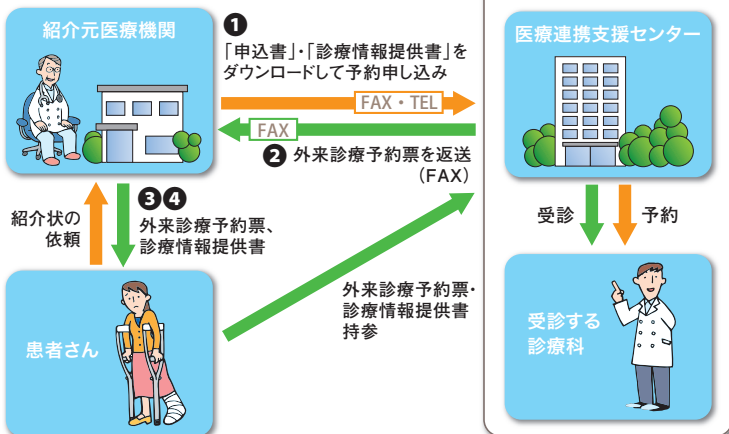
紹介元医療機関

❶ 「申込書」・「診療情報提供書」をダウンロードして予約申し込み

FAX・TEL

FAX

❷ 外来診療予約票を返送（FAX）

医療連携支援センター

紹介状の依頼

❸❹ 外来診療予約票、診療情報提供書

患者さん

外来診療予約票・診療情報提供書持参

受診

予約

受診する診療科